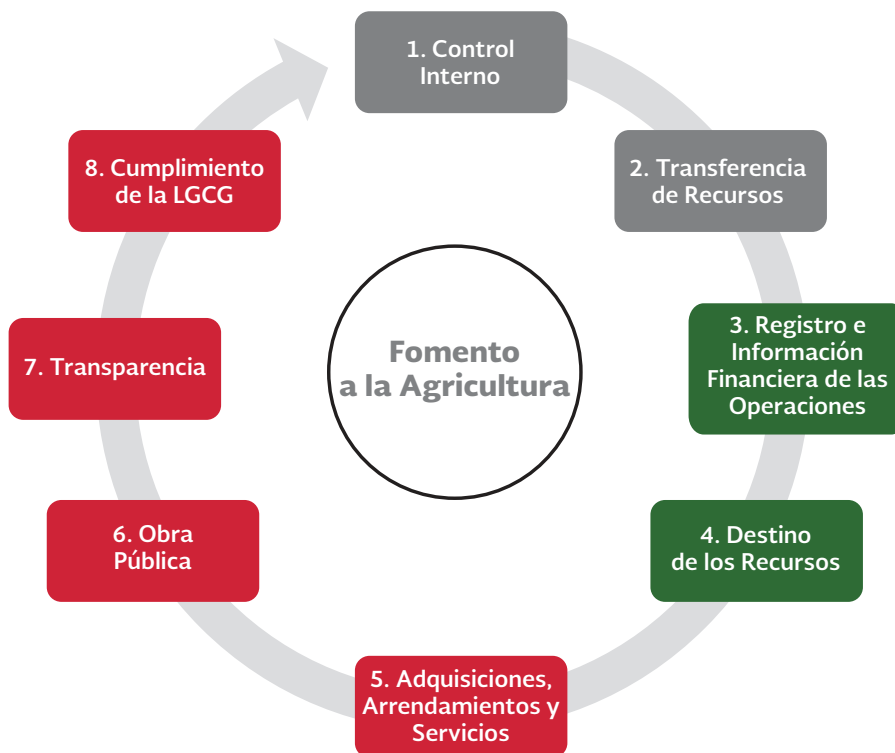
Fomento a la Agricultura

1. Control Interno

2. Transferencia de Recursos

3. Registro e Información Financiera de las Operaciones

4. Destino de los Recursos

5. Adquisiciones, Arrendamientos y Servicios

6. Obra Pública

7. Transparencia

8. Cumplimiento de la LGCG